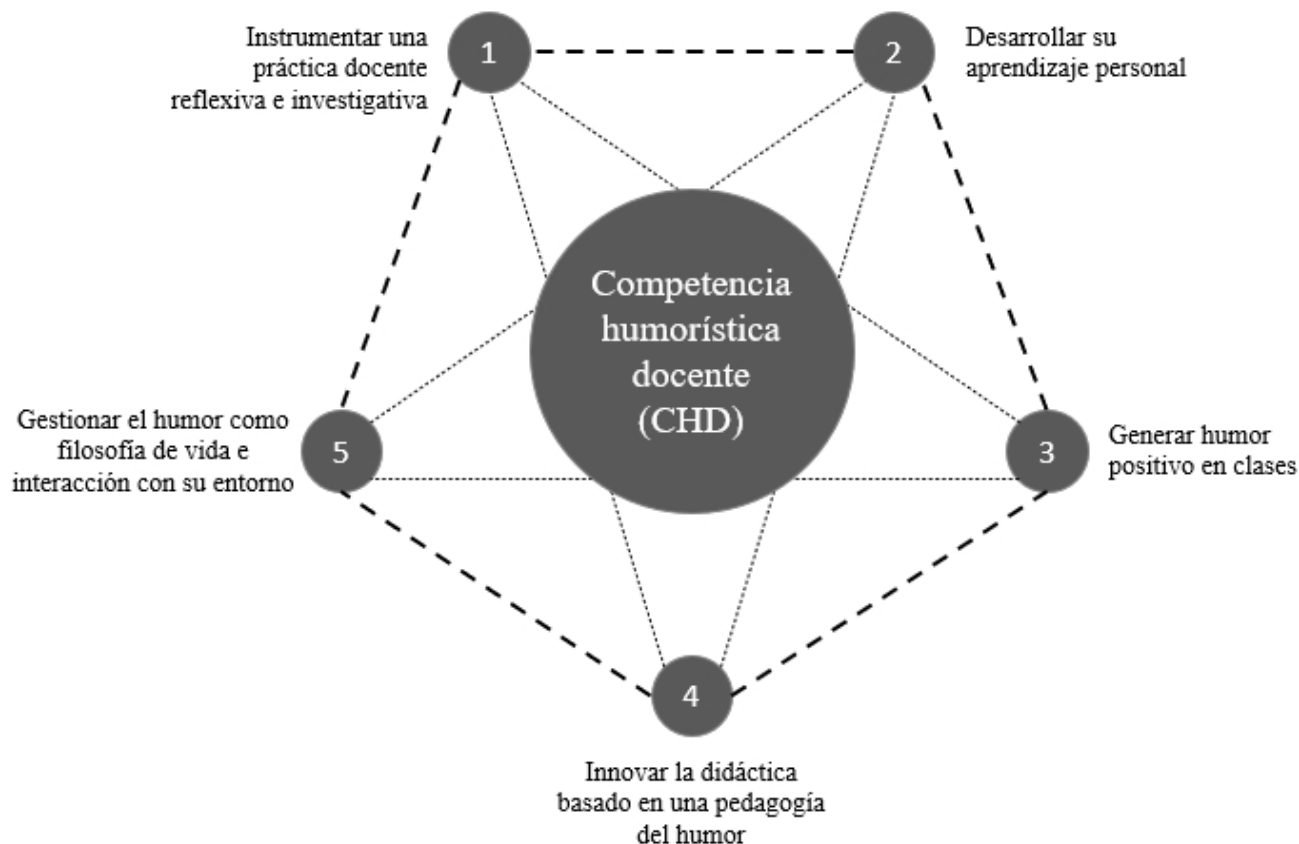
Instrumentar una práctica docente reflexiva e investigativa

1

2

Desarrollar su aprendizaje personal

Competencia humorística docente (CHD)

Gestionar el humor como filosofía de vida e interacción con su entorno

5

3

Generar humor positivo en clases

4

Innovar la didáctica basado en una pedagogía del humor